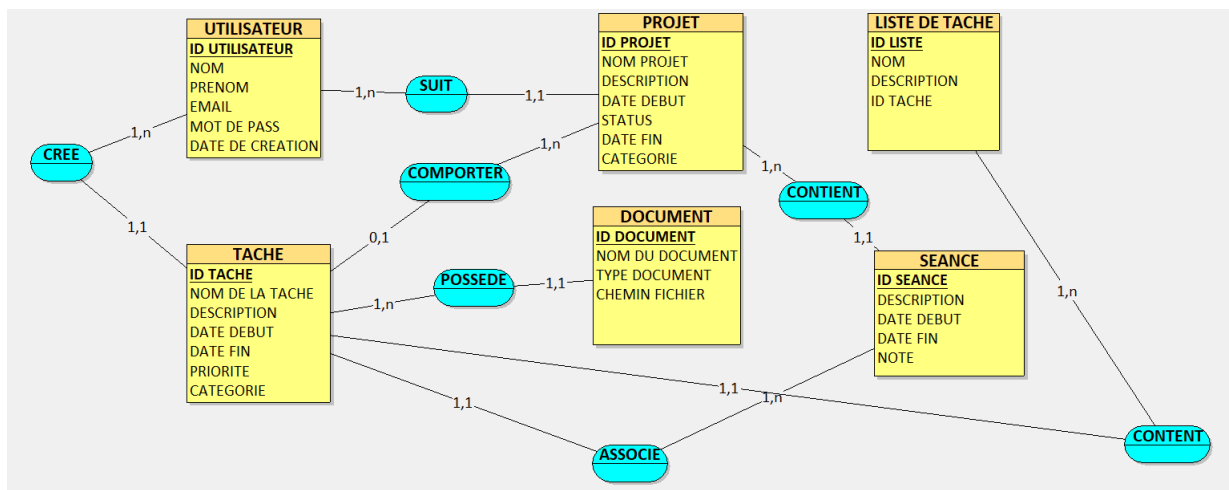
UTILISATEUR
ID UTILISATEUR
NOM
PRENOM
EMAIL
MOT DE PASS
DATE DE CREATION

PROJET
ID PROJET
NOM PROJET
DESCRIPTION
DATE DEBUT
STATUS
DATE FIN
CATEGORIE

LISTE DE TACHE
ID LISTE
NOM
DESCRIPTION
ID TACHE

SUIT
1,n
1,1

CREE
1,n
1,1

COMPORTER
1,n
0,1

CONTIENT
1,n
1,1

DOCUMENT
ID DOCUMENT
NOM DU DOCUMENT
TYPE DOCUMENT
CHEMIN FICHIER

TACHE
ID TACHE
NOM DE LA TACHE
DESCRIPTION
DATE DEBUT
DATE FIN
PRIORITE
CATEGORIE

POSSEDE
1,n
1,1

SEANCE
ID SEANCE
DESCRIPTION
DATE DEBUT
DATE FIN
NOTE

1,n
1,1
1,n
1,1

ASSOCIE

CONTENT